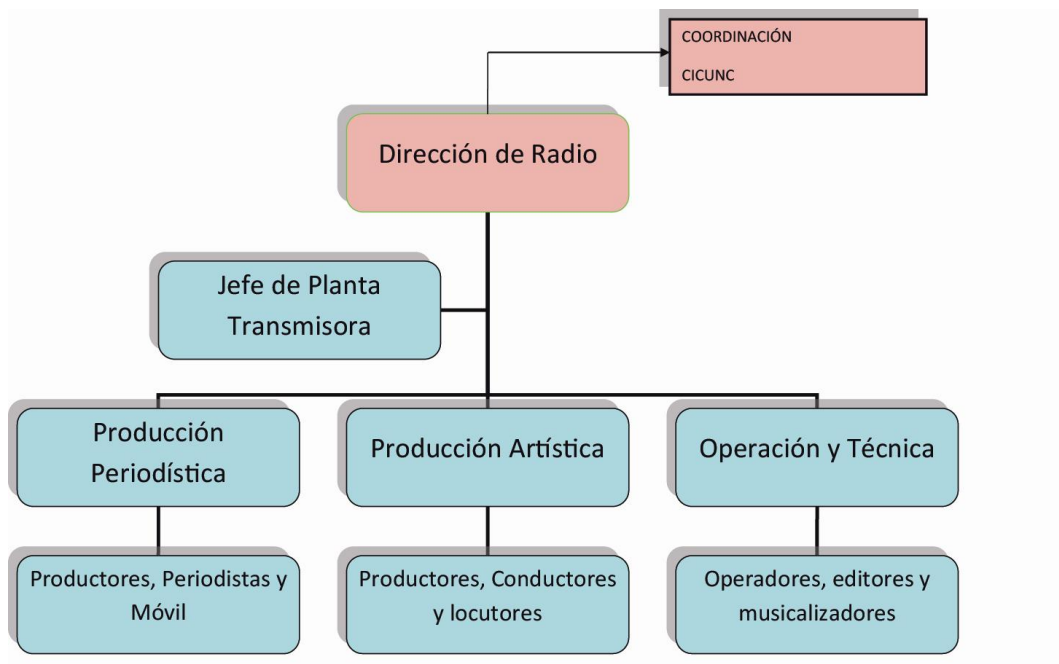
COORDINACIÓN
CICUNC

Dirección de Radio

Jefe de Planta Transmisora

Producción Periodística

Producción Artística

Operación y Técnica

Productores, Periodistas y Móvil

Productores, Conductores y locutores

Operadores, editores y musicalizadores